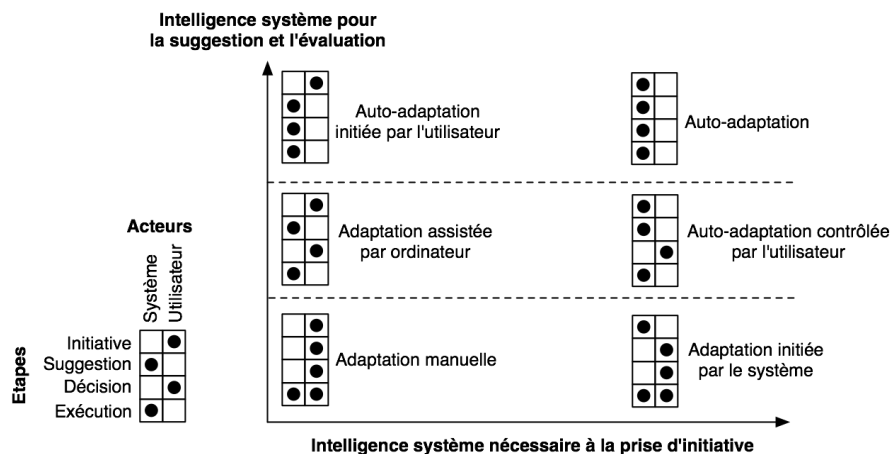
Intelligence système pour la suggestion et l'évaluation

Auto-adaptation initiée par l'utilisateur

Auto-adaptation

Acteurs

Système

Utilisateur

Adaptation assistée par ordinateur

Auto-adaptation contrôlée par l'utilisateur

Etapes

Initiative

Suggestion

Décision

Exécution

Adaptation manuelle

Adaptation initiée par le système

Intelligence système nécessaire à la prise d'initiative